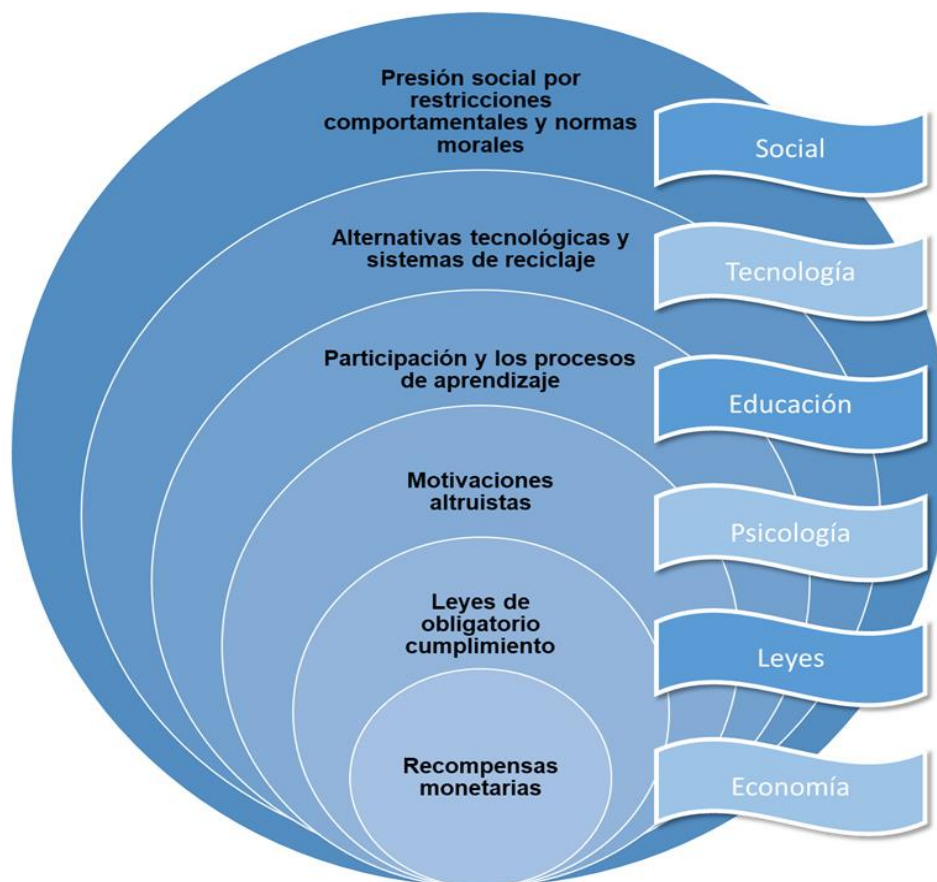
Presión social por restricciones comportamentales y normas morales

Social

Alternativas tecnológicas y sistemas de reciclaje

Tecnología

Participación y los procesos de aprendizaje

Educación

Motivaciones altruistas

Psicología

Leyes de obligatorio cumplimiento

Leyes

Recompensas monetarias

Economía